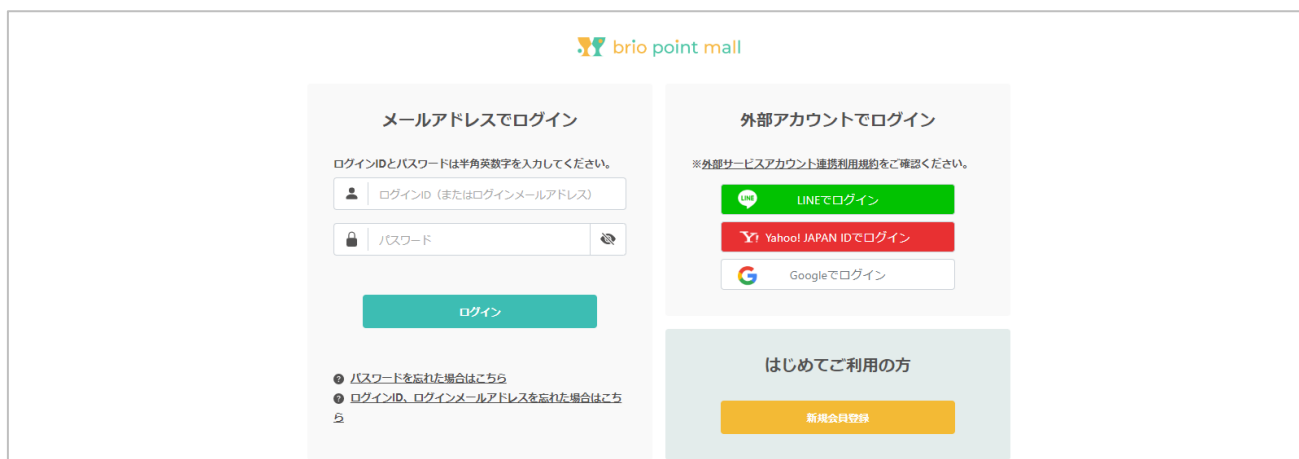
brio point mall

メールアドレスでログイン

ログインIDとパスワードは半角英数字を入力してください。

ログインID（またはログインメールアドレス）

パスワード

ログイン

パスワードを忘れた場合はこちら
ログインID、ログインメールアドレスを忘れた場合はこちら

外部アカウントでログイン

※外部サービスアカウント連携利用規約をご確認ください。

LINE LINEでログイン

Y! Yahoo! JAPAN IDでログイン

Googleでログイン

はじめてご利用の方

新規会員登録